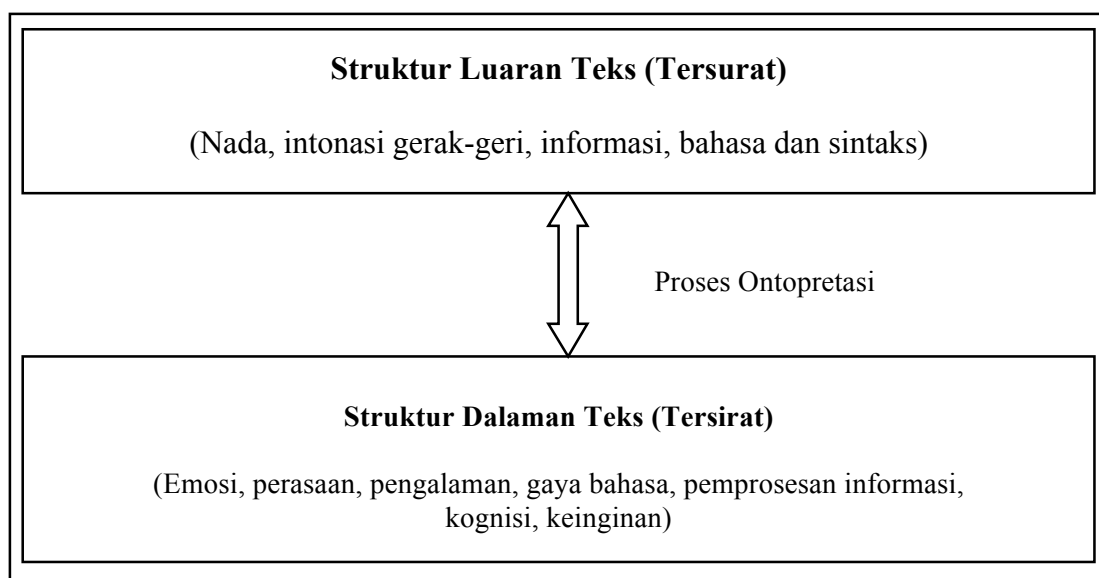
**Struktur Luaran Teks (Tersurat)**

(Nada, intonasi gerak-geri, informasi, bahasa dan sintaks)

Proses Ontopretasi

**Struktur Dalaman Teks (Tersirat)**

(Emosi, perasaan, pengalaman, gaya bahasa, pemprosesan informasi, kognisi, keinginan)